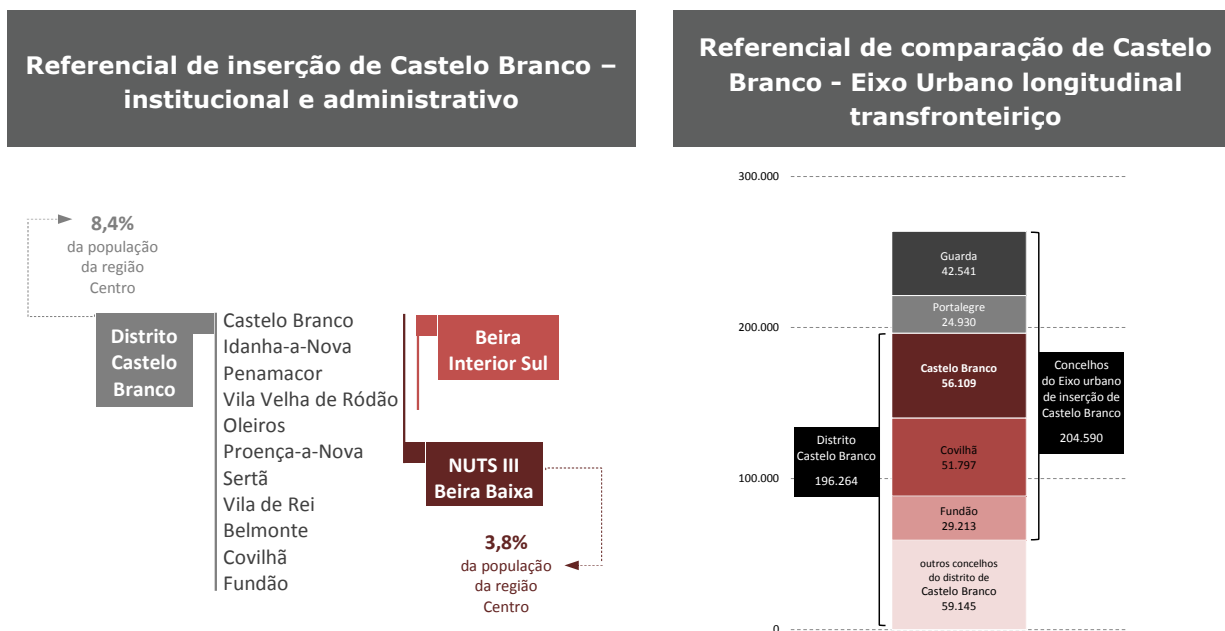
Referencial de inserção de Castelo Branco – institucional e administrativo

8,4%
da população da região Centro

Distrito Castelo Branco

Castelo Branco
Idanha-a-Nova
Penamacor
Vila Velha de Ródão
Oleiros
Proença-a-Nova
Sertã
Vila de Rei
Belmonte
Covilhã
Fundão

Beira Interior Sul

NUTS III Beira Baixa

3,8%
da população da região Centro

Referencial de comparação de Castelo Branco - Eixo Urbano longitudinal transfronteiriço

300.000
200.000
100.000
0

Guarda
42.541

Portalegre
24.930

Castelo Branco
56.109

Covilhã
51.797

Fundão
29.213

outros concelhos do distrito de Castelo Branco
59.145

Distrito Castelo Branco
196.264

Concelhos do Eixo urbano de inserção de Castelo Branco
204.590